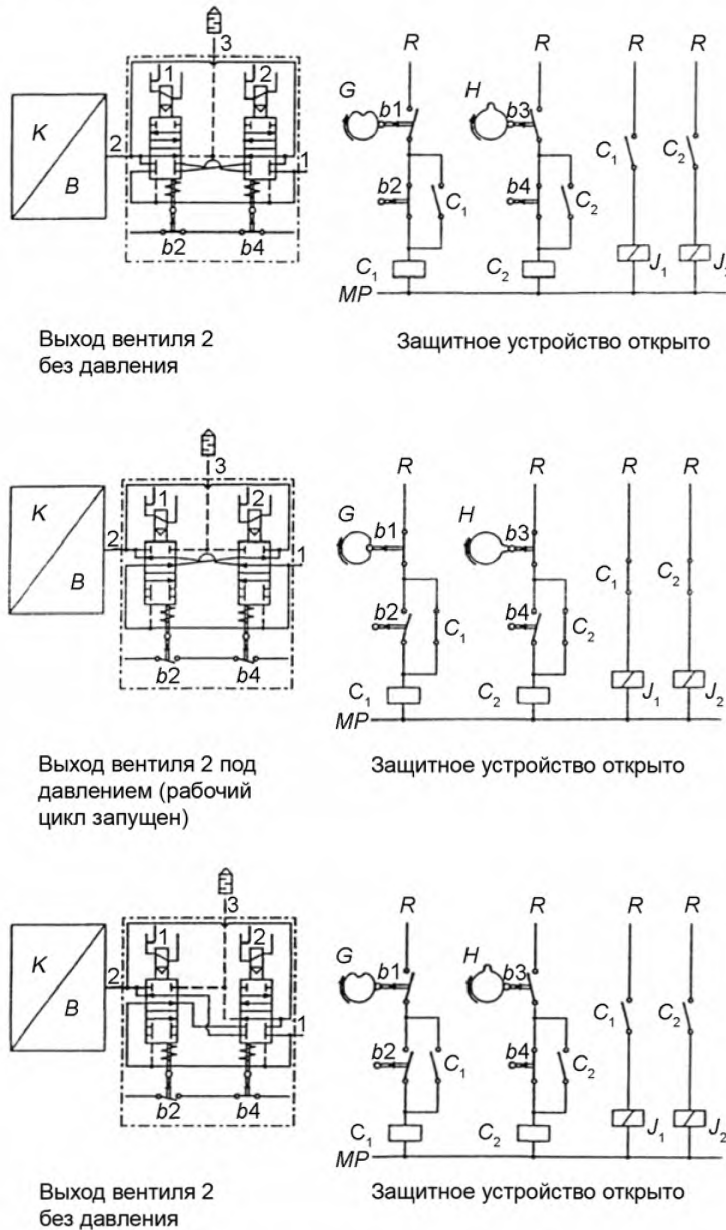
3
1 2
K
B
2
1
b2 b4

R R R R
G H
b1 b3
b2 b4
$C_1$ $C_2$ $C_1$ $C_2$
$C_1$ $C_2$
$J_1$ $J_2$
MP

Выход вентиля 2 без давления

Защитное устройство открыто

3
1 2
K
B
2
1
b2 b4

R R R R
G H
b1 b3
b2 b4
$C_1$ $C_2$ $C_1$ $C_2$
$C_1$ $C_2$
$J_1$ $J_2$
MP

Выход вентиля 2 под давлением (рабочий цикл запущен)

Защитное устройство открыто

3
1 2
K
B
2
1
b2 b4

R R R R
G H
b1 b3
b2 b4
$C_1$ $C_2$ $C_1$ $C_2$
$C_1$ $C_2$
$J_1$ $J_2$
MP

Выход вентиля 2 без давления

Защитное устройство открыто